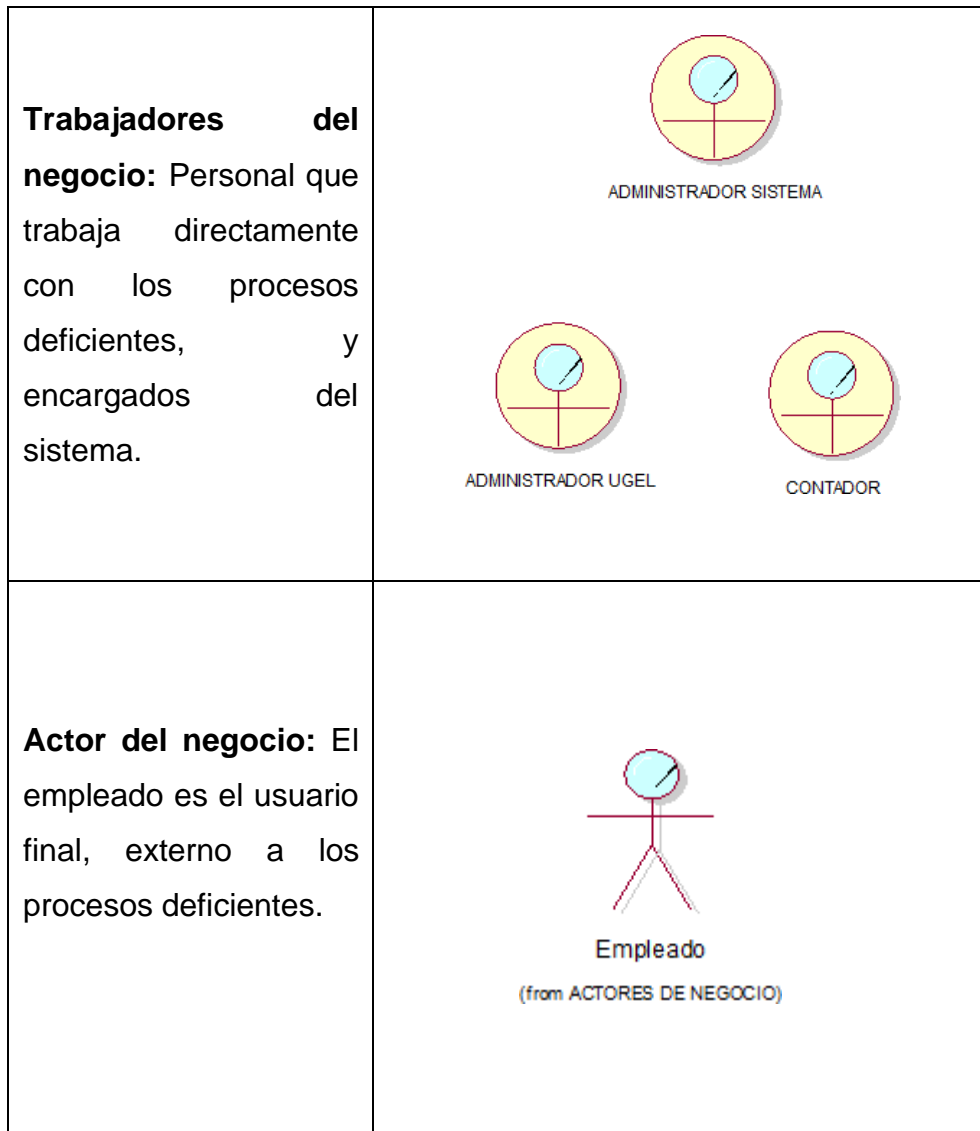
| | |
|---|---|
| **Trabajadores del negocio:** Personal que trabaja directamente con los procesos deficientes, y encargados del sistema. | ADMINISTRADOR SISTEMA<br>ADMINISTRADOR UGEL<br>CONTADOR |
| **Actor del negocio:** El empleado es el usuario final, externo a los procesos deficientes. | Empleado<br>(from ACTORES DE NEGOCIO) |